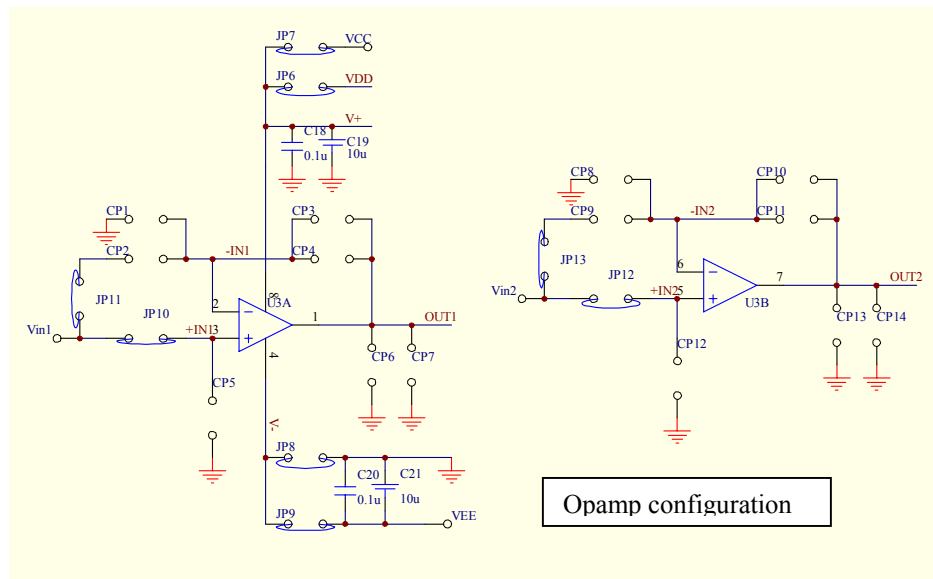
JP7
VCC
JP6
VDD
V+
C18
C19
0.1u
10u
CP1
CP2
CP3
-IN1
CP4
JP11
JP10
8
U3A
2
3
+IN1
Vin1
1
OUT1
4
CP5
CP6
CP7
V-
JP8
C20
C21
0.1u
10u
JP9
VEE
CP8
CP9
CP10
-IN2
CP11
JP13
JP12
6
7
OUT2
Vin2
+IN2
5
U3B
CP13
CP14
CP12
Opamp configuration